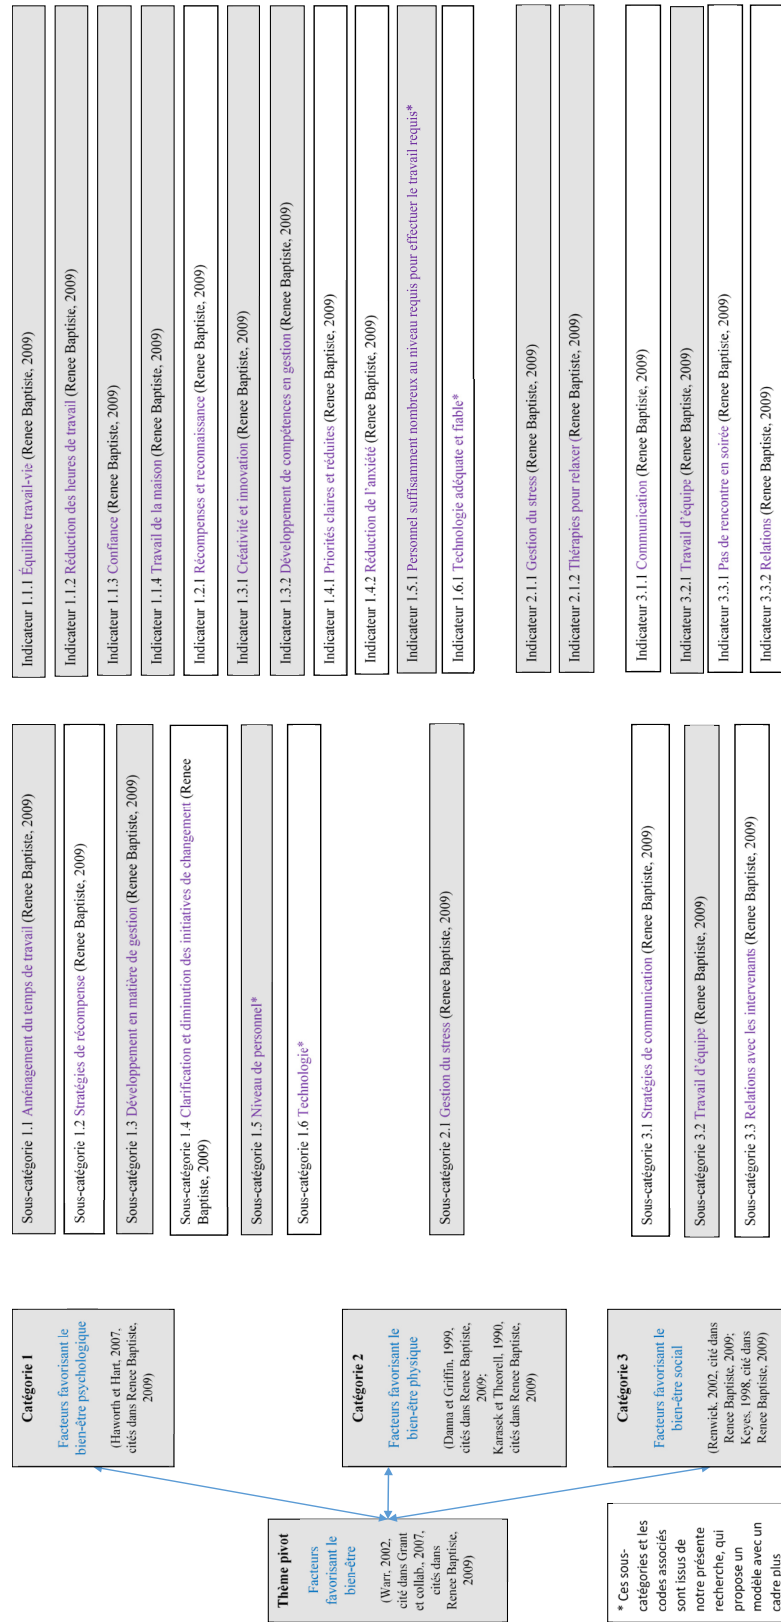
Thème pivot

Facteurs favorisant le bien-être

(Warr, 2002, cité dans Grant et collab., 2007, cités dans Renee Baptiste, 2009)

* Ces sous-catégories et les codes associés sont issus de notre présente recherche, qui propose un modèle avec un cadre plus

Catégorie 1

Facteurs favorisant le bien-être psychologique

(Haworth et Hart, 2007, cités dans Renee Baptiste, 2009)

Catégorie 2

Facteurs favorisant le bien-être physique

(Danna et Griffin, 1999, cités dans Renee Baptiste, 2009;
Karasek et Theorell, 1990, cités dans Renee Baptiste, 2009)

Catégorie 3

Facteurs favorisant le bien-être social

(Renwick, 2002, cité dans Renee Baptiste, 2009;
Keyes, 1998, cité dans Renee Baptiste, 2009)

Sous-catégorie 1.1 Aménagement du temps de travail (Renee Baptiste, 2009)

Sous-catégorie 1.2 Stratégies de récompense (Renee Baptiste, 2009)

Sous-catégorie 1.3 Développement en matière de gestion (Renee Baptiste, 2009)

Sous-catégorie 1.4 Clarification et diminution des initiatives de changement (Renee Baptiste, 2009)

Sous-catégorie 1.5 Niveau de personnel*

Sous-catégorie 1.6 Technologie*

Sous-catégorie 2.1 Gestion du stress (Renee Baptiste, 2009)

Sous-catégorie 3.1 Stratégies de communication (Renee Baptiste, 2009)

Sous-catégorie 3.2 Travail d'équipe (Renee Baptiste, 2009)

Sous-catégorie 3.3 Relations avec les intervenants (Renee Baptiste, 2009)

Indicateur 1.1.1 Équilibre travail-vie (Renee Baptiste, 2009)

Indicateur 1.1.2 Réduction des heures de travail (Renee Baptiste, 2009)

Indicateur 1.1.3 Confiance (Renee Baptiste, 2009)

Indicateur 1.1.4 Travail de la maison (Renee Baptiste, 2009)

Indicateur 1.2.1 Récompenses et reconnaissance (Renee Baptiste, 2009)

Indicateur 1.3.1 Créativité et innovation (Renee Baptiste, 2009)

Indicateur 1.3.2 Développement de compétences en gestion (Renee Baptiste, 2009)

Indicateur 1.4.1 Priorités claires et réduites (Renee Baptiste, 2009)

Indicateur 1.4.2 Réduction de l'anxiété (Renee Baptiste, 2009)

Indicateur 1.5.1 Personnel suffisamment nombreux au niveau requis pour effectuer le travail requis*

Indicateur 1.6.1 Technologie adéquate et fiable*

Indicateur 2.1.1 Gestion du stress (Renee Baptiste, 2009)

Indicateur 2.1.2 Thérapies pour relaxer (Renee Baptiste, 2009)

Indicateur 3.1.1 Communication (Renee Baptiste, 2009)

Indicateur 3.2.1 Travail d'équipe (Renee Baptiste, 2009)

Indicateur 3.3.1 Pas de rencontre en soirée (Renee Baptiste, 2009)

Indicateur 3.3.2 Relations (Renee Baptiste, 2009)